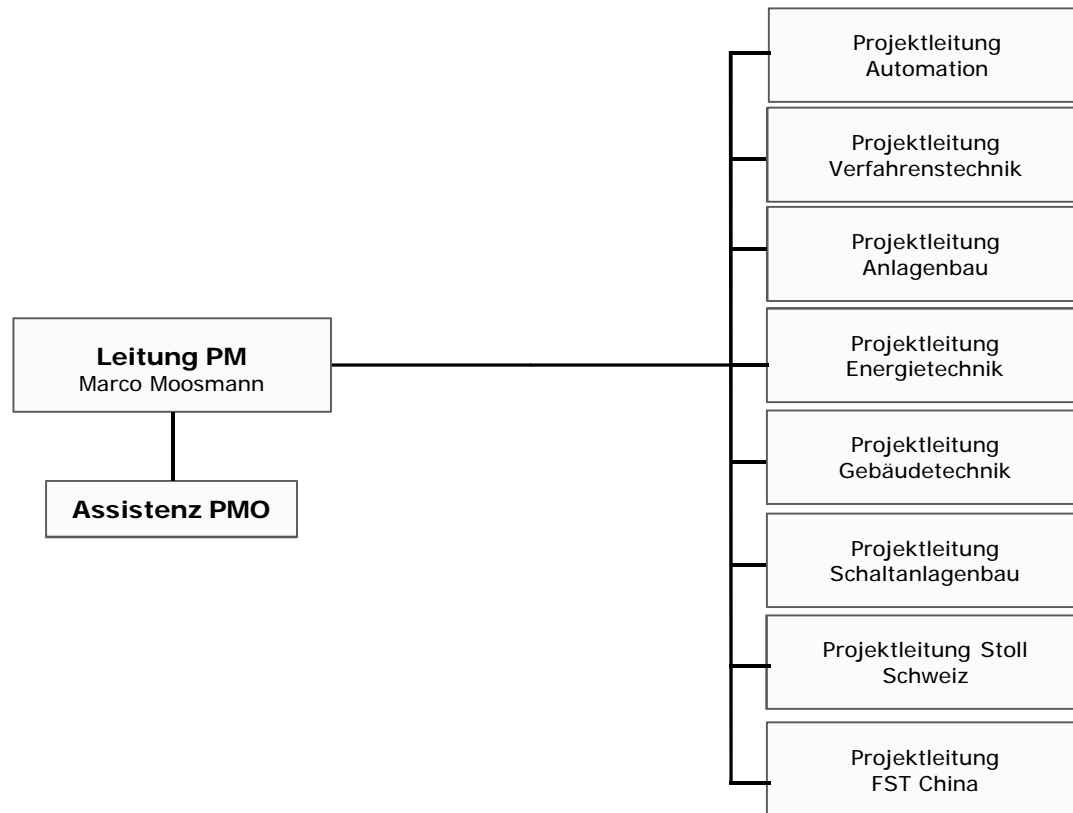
Leitung PM
Marco Moosmann

Assistenz PMO

Projektleitung
Automation

Projektleitung
Verfahrenstechnik

Projektleitung
Anlagenbau

Projektleitung
Energietechnik

Projektleitung
Gebäudetechnik

Projektleitung
Schaltanlagenbau

Projektleitung Stoll
Schweiz

Projektleitung
FST China